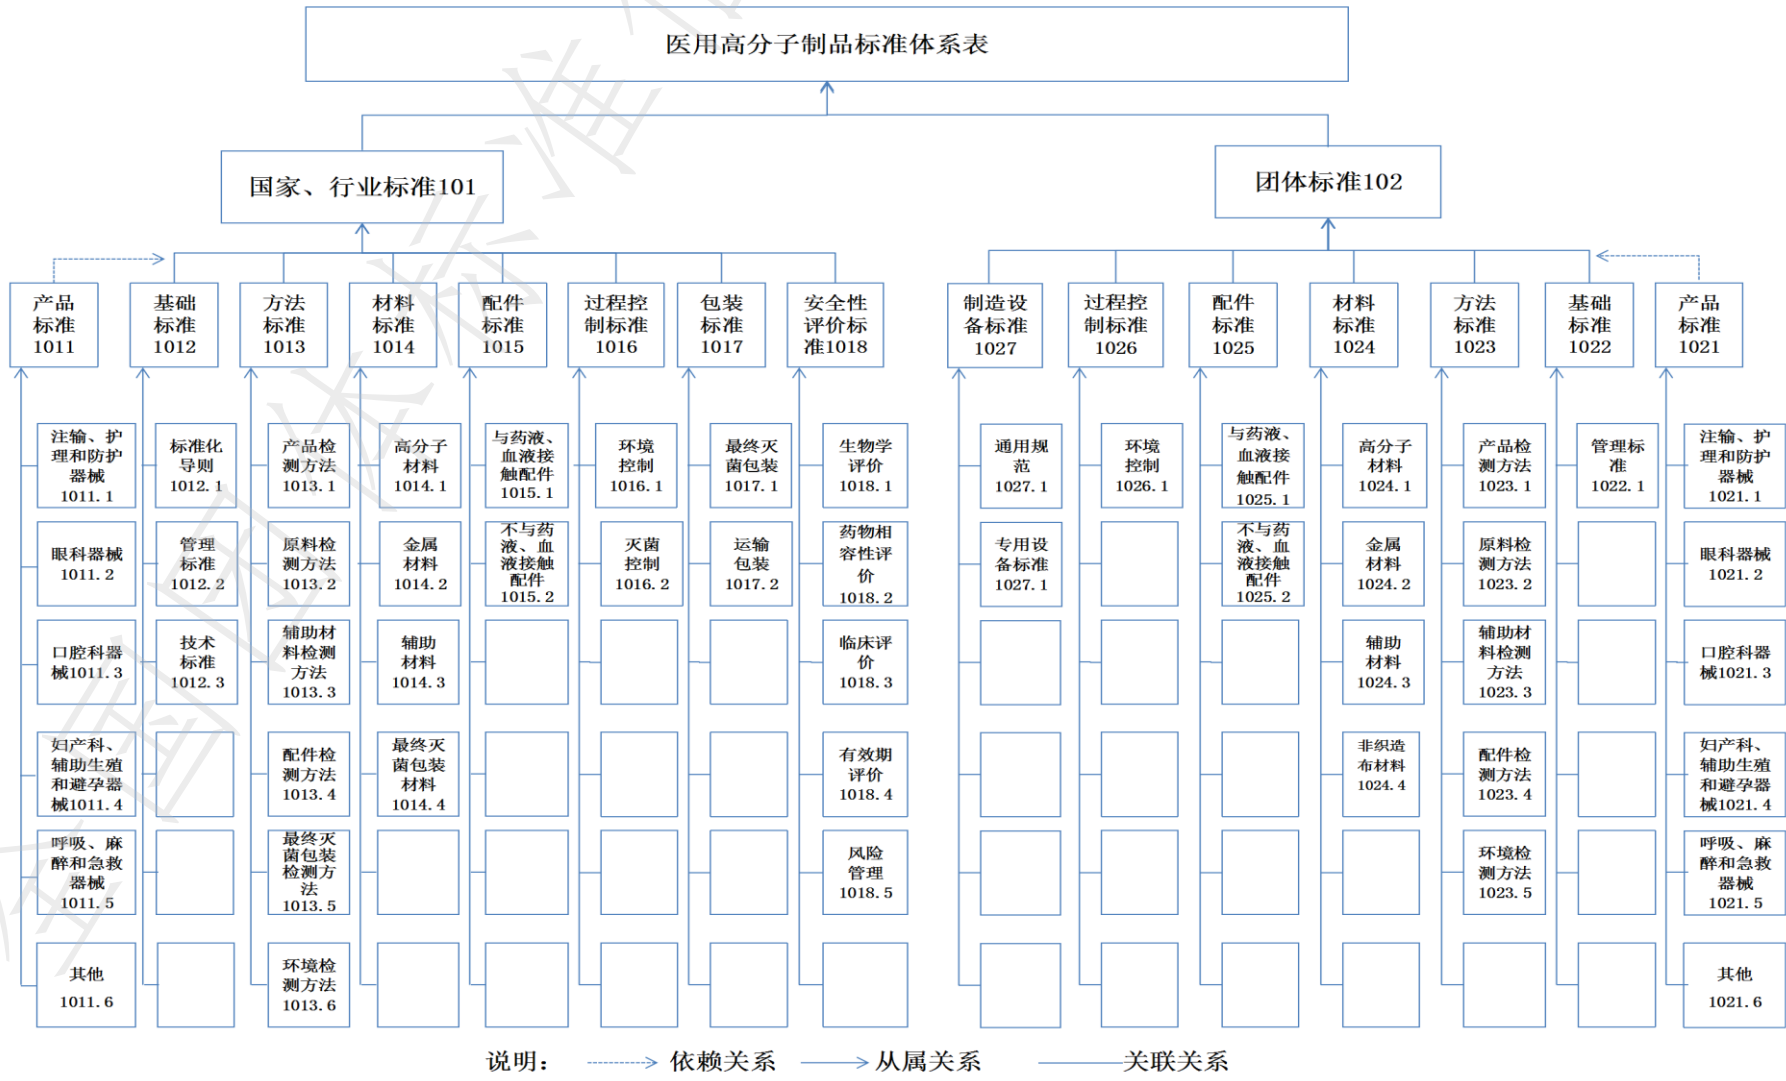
医用高分子制品标准体系表

国家、行业标准101

团体标准102

产品标准1011

注输、护理和防护器械1011.1

眼科器械1011.2

口腔科器械1011.3

妇产科、辅助生殖和避孕器械1011.4

呼吸、麻醉和急救器械1011.5

其他1011.6

基础标准1012

标准化导则1012.1

管理标准1012.2

技术标准1012.3

方法标准1013

产品检测方法1013.1

原料检测方法1013.2

辅助材料检测方法1013.3

配件检测方法1013.4

最终灭菌包装检测方法1013.5

环境检测方法1013.6

材料标准1014

高分子材料1014.1

金属材料1014.2

辅助材料1014.3

最终灭菌包装材料1014.4

配件标准1015

与药液、血液接触配件1015.1

不与药液、血液接触配件1015.2

过程控制标准1016

环境控制1016.1

灭菌控制1016.2

包装标准1017

最终灭菌包装1017.1

运输包装1017.2

安全性评价标准1018

生物学评价1018.1

药物相容性评价1018.2

临床评价1018.3

有效期评价1018.4

风险管理1018.5

制造设备标准1027

通用规范1027.1

专用设备标准1027.1

过程控制标准1026

环境控制1026.1

配件标准1025

与药液、血液接触配件1025.1

不与药液、血液接触配件1025.2

材料标准1024

高分子材料1024.1

金属材料1024.2

辅助材料1024.3

非织造布材料1024.4

方法标准1023

产品检测方法1023.1

原料检测方法1023.2

辅助材料检测方法1023.3

配件检测方法1023.4

环境检测方法1023.5

基础标准1022

管理标准1022.1

产品标准1021

注输、护理和防护器械1021.1

眼科器械1021.2

口腔科器械1021.3

妇产科、辅助生殖和避孕器械1021.4

呼吸、麻醉和急救器械1021.5

其他1021.6

说明： 依赖关系 从属关系 关联关系